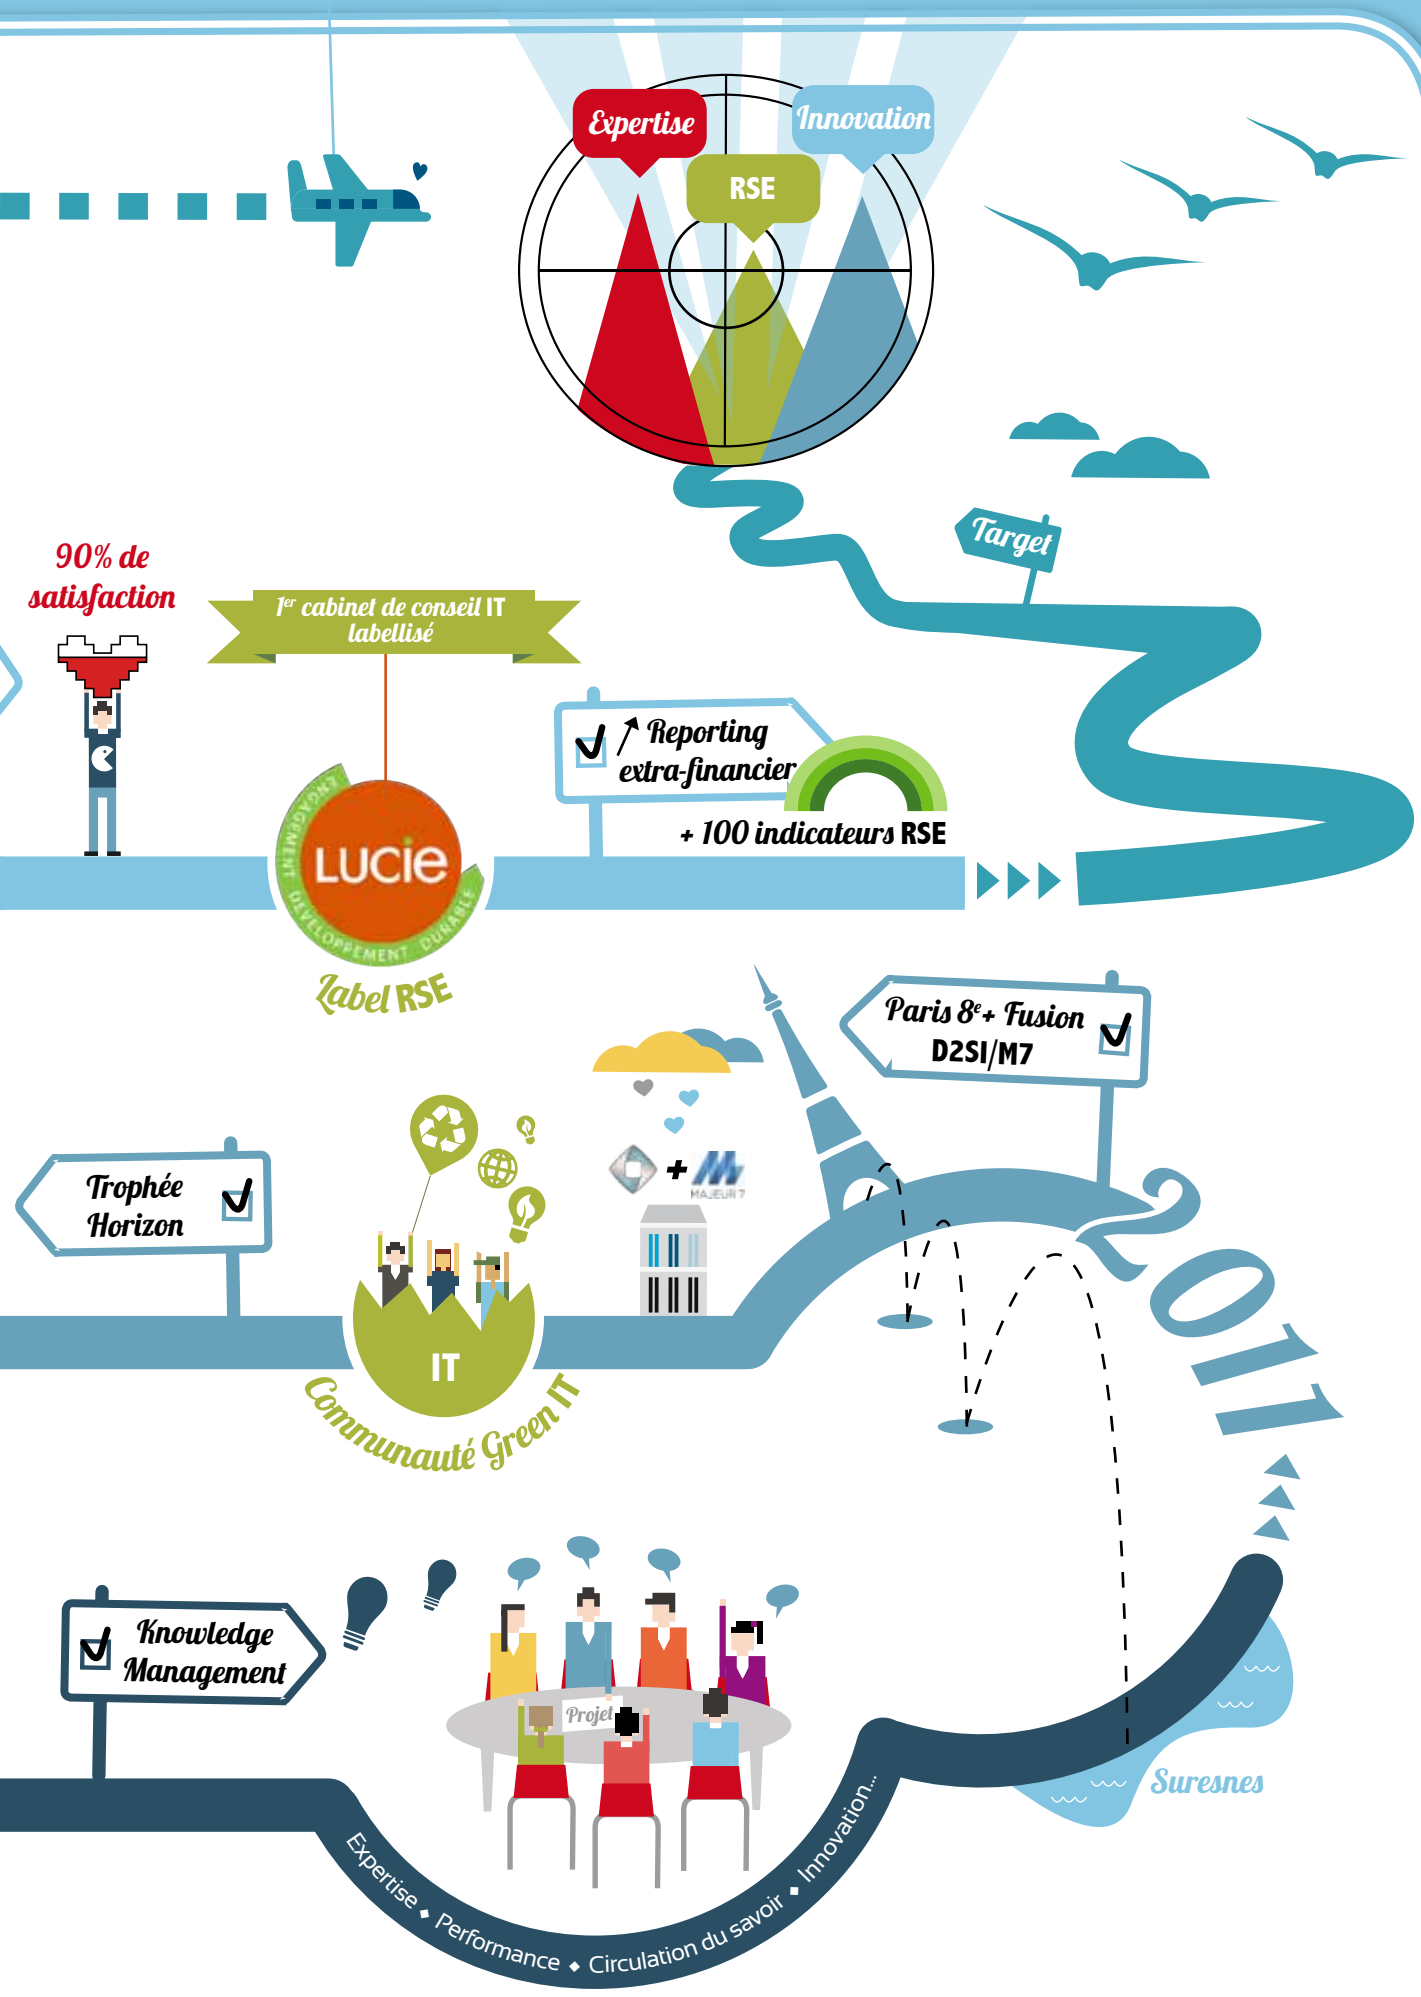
Expertise
Innovation
RSE

Target

90% de satisfaction

1$^{er}$ cabinet de conseil IT labellisé

LUCIE
ENGAGEMENT DÉVELOPPEMENT DURABLE
Label RSE

↗ Reporting extra-financier
+ 100 indicateurs RSE

Paris 8$^e$ + Fusion D2SI/M7
MAJEUR 7

2011

Trophée Horizon

IT
Communauté Green IT

Knowledge Management

Projet

Suresnes

Expertise • Performance • Circulation du savoir • Innovation...